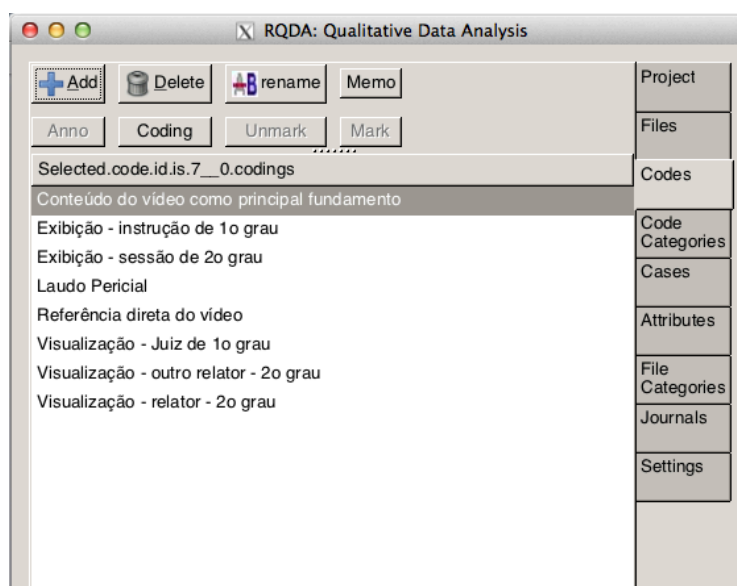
RQDA: Qualitative Data Analysis

Add
Delete
rename
Memo

Anno
Coding
Unmark
Mark

Selected.code.id.is.7__0.codings

Conteúdo do vídeo como principal fundamento
Exibição - instrução de 1o grau
Exibição - sessão de 2o grau
Laudo Pericial
Referência direta do vídeo
Visualização - Juiz de 1o grau
Visualização - outro relator - 2o grau
Visualização - relator - 2o grau

Project
Files
Codes
Code Categories
Cases
Attributes
File Categories
Journals
Settings